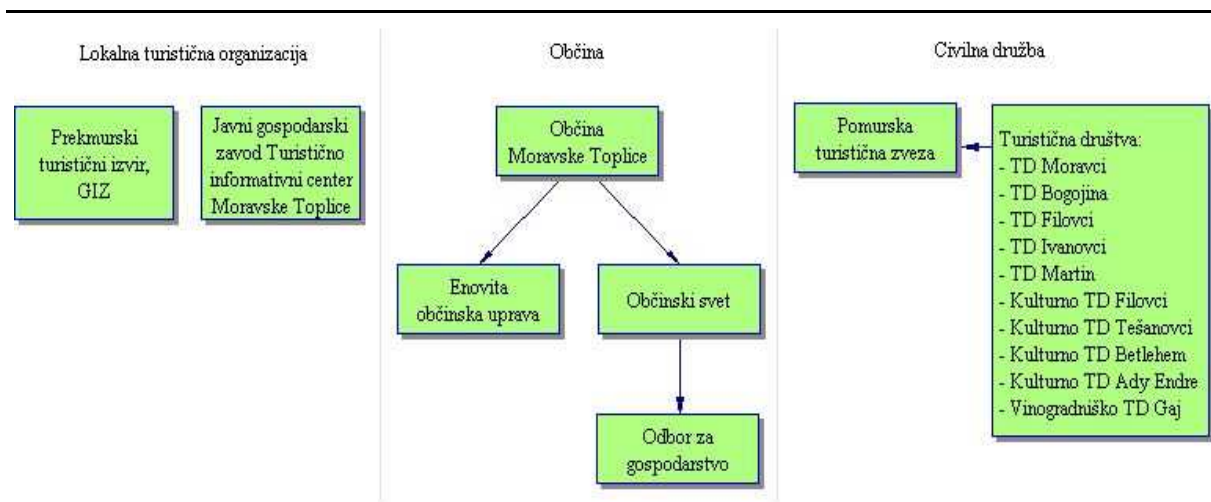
Lokalna turistična organizacija

Prekmurski turistični izvir, GIZ

Javni gospodarski zavod Turistično informativni center Moravske Toplice

Občina

Občina Moravske Toplice

Enovita občinska uprava

Občinski svet

Odbor za gospodarstvo

Civilna družba

Pomurska turistična zveza

Turistična društva:
- TD Moravci
- TD Bogojina
- TD Filovci
- TD Ivanovci
- TD Martin
- Kulturno TD Filovci
- Kulturno TD Tešanovci
- Kulturno TD Betlehem
- Kulturno TD Ady Endre
- Vinogradniško TD Gaj